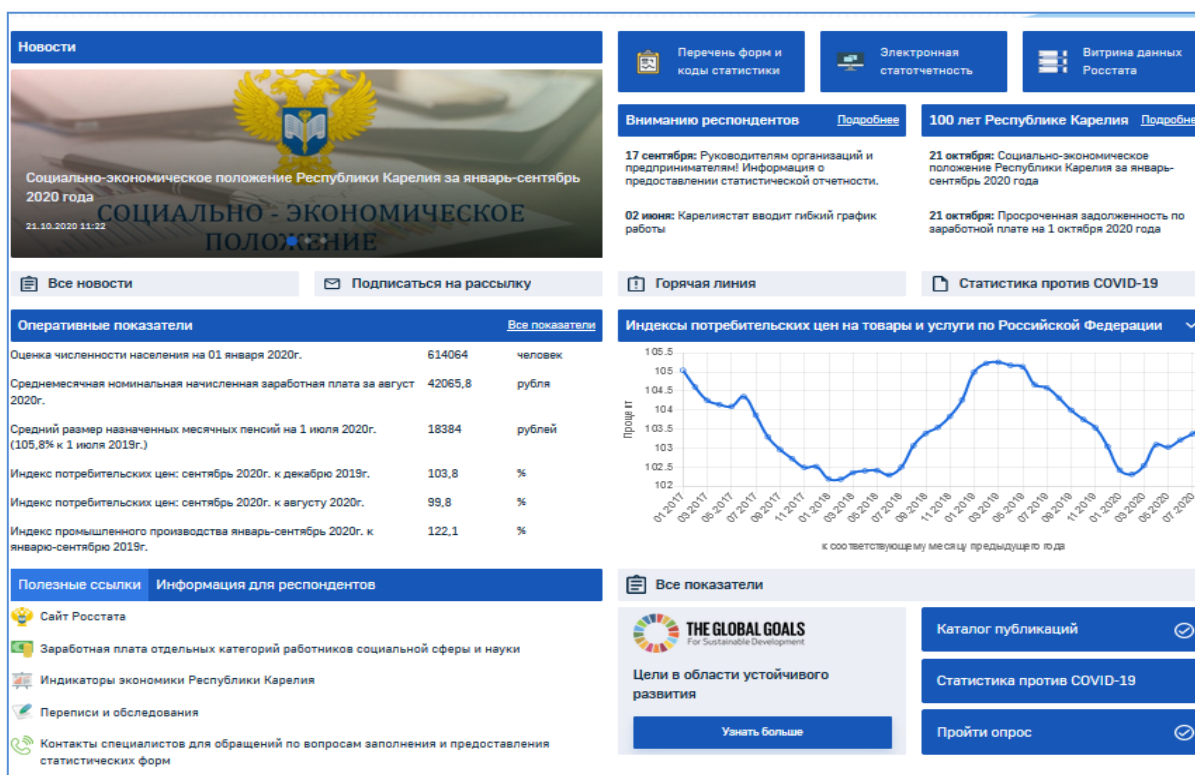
Новости

Социально-экономическое положение Республики Карелия за январь-сентябрь 2020 года

21.10.2020 11:22

СОЦИАЛЬНО - ЭКОНОМИЧЕСКОЕ ПОЛОЖЕНИЕ

Перечень форм и коды статистики

Электронная статотчетность

Витрина данных Росстата

Вниманию респондентов Подробнее

17 сентября: Руководителям организаций и предпринимателям! Информация о предоставлении статистической отчетности.

02 июня: Карелиястат вводит гибкий график работы

100 лет Республике Карелия Подробнее

21 октября: Социально-экономическое положение Республики Карелия за январь-сентябрь 2020 года

21 октября: Просроченная задолженность по заработной плате на 1 октября 2020 года

Все новости

Подписаться на рассылку

Горячая линия

Статистика против COVID-19

Оперативные показатели Все показатели

| | | |
|---|---|---|
| Оценка численности населения на 01 января 2020г. | 614064 | человек |
| Среднемесячная номинальная начисленная заработная плата за август 2020г. | 42065,8 | рубля |
| Средний размер назначенных месячных пенсий на 1 июля 2020г. (105,8% к 1 июля 2019г.) | 18384 | рублей |
| Индекс потребительских цен: сентябрь 2020г. к декабрю 2019г. | 103,8 | % |
| Индекс потребительских цен: сентябрь 2020г. к августу 2020г. | 99,8 | % |
| Индекс промышленного производства январь-сентябрь 2020г. к январю-сентябрю 2019г. | 122,1 | % |

Индексы потребительских цен на товары и услуги по Российской Федерации

105.5
105
104.5
104
103.5
103
102.5
102

Процент

01.2017 03.2017 05.2017 07.2017 09.2017 11.2017 01.2018 03.2018 05.2018 07.2018 09.2018 11.2018 01.2019 03.2019 05.2019 07.2019 09.2019 11.2019 01.2020 03.2020 05.2020 07.2020

к соответствующему месяцу предыдущего года

Полезные ссылки Информация для респондентов

Сайт Росстата

Заработная плата отдельных категорий работников социальной сферы и науки

Индикаторы экономики Республики Карелия

Переписи и обследования

Контакты специалистов для обращений по вопросам заполнения и предоставления статистических форм

Все показатели

THE GLOBAL GOALS For Sustainable Development

Цели в области устойчивого развития

Узнать больше

Каталог публикаций

Статистика против COVID-19

Пройти опрос